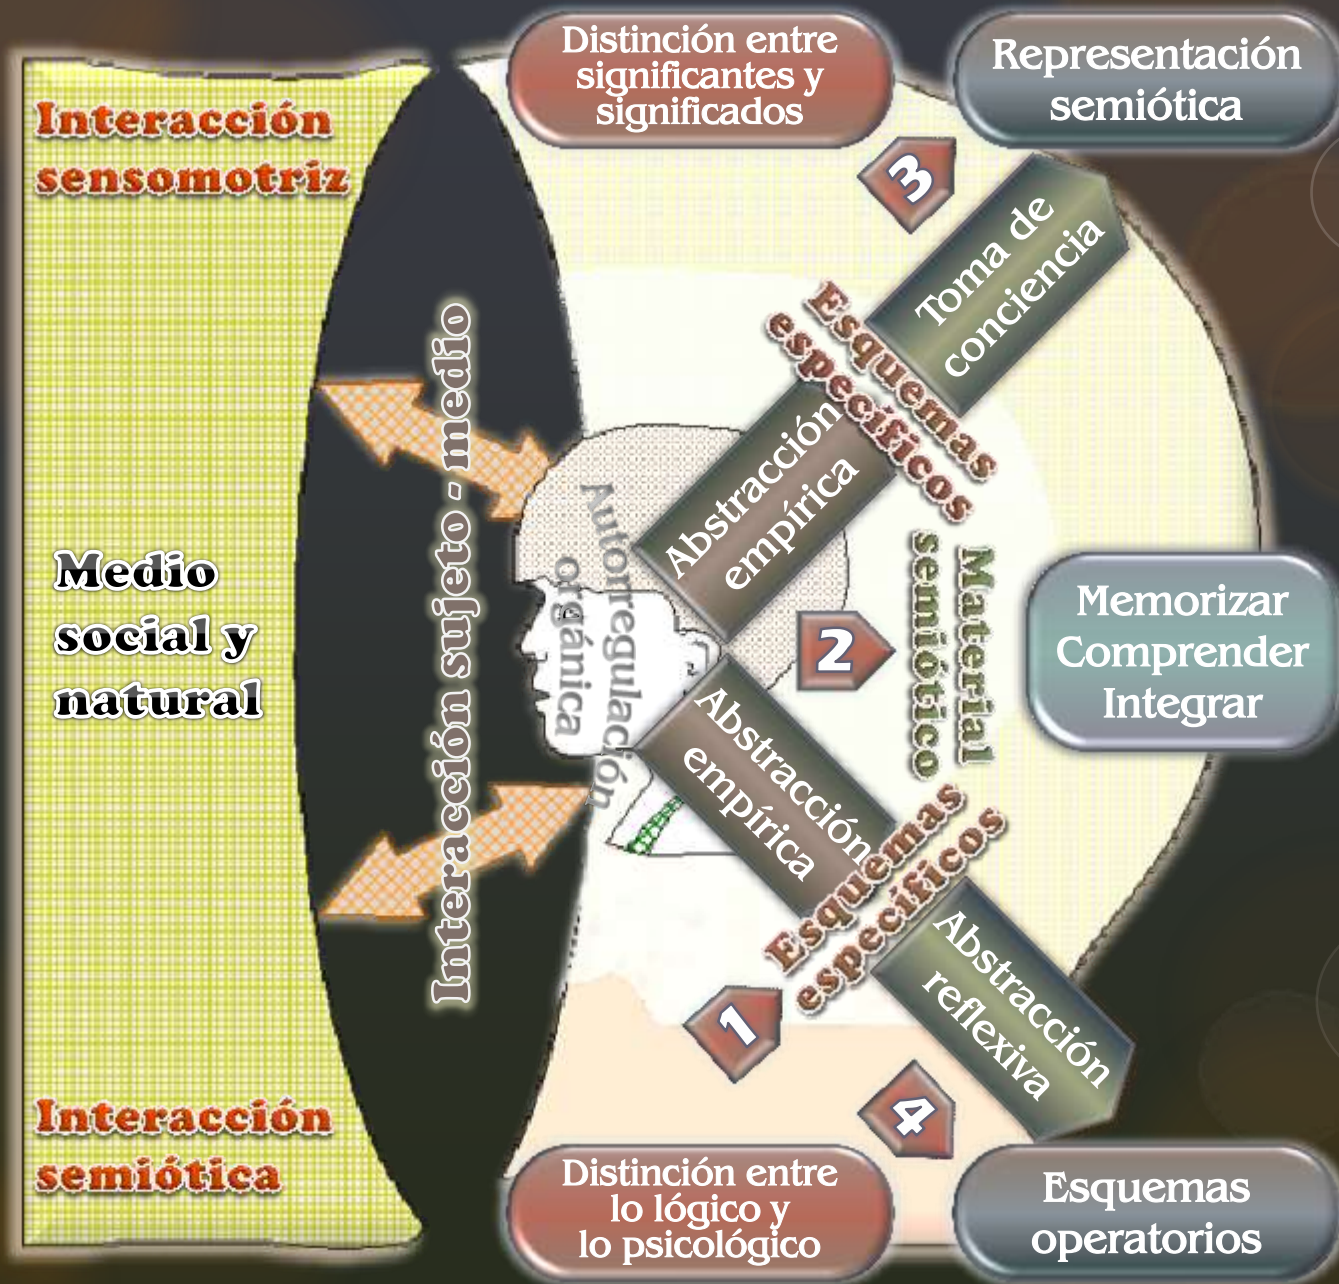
Interacción sensomotriz

Medio social y natural

Interacción semiótica

Interacción sujeto - medio

Autorregulación orgánica

Distinción entre significantes y significados

Representación semiótica

3

Toma de conciencia

Esquemas específicos

Abstracción empírica

2

Material semiótico

Memorizar Comprender Integrar

Abstracción empírica

Esquemas específicos

Abstracción reflexiva

1

4

Distinción entre lo lógico y lo psicológico

Esquemas operatorios